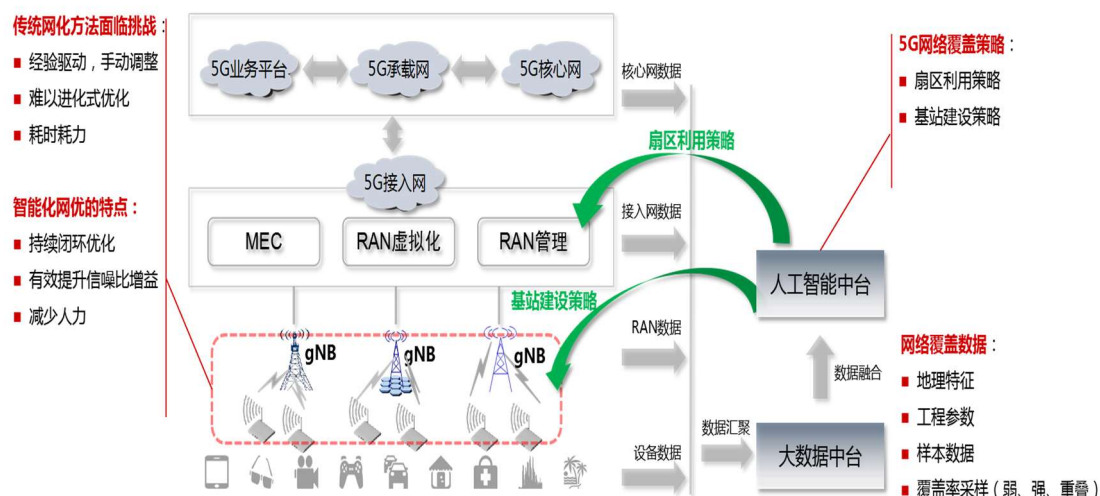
传统网化方法面临挑战：
■ 经验驱动，手动调整
■ 难以进化式优化
■ 耗时耗力

智能化网优的特点：
■ 持续闭环优化
■ 有效提升信噪比增益
■ 减少人力

5G业务平台
5G承载网
5G核心网
5G接入网
MEC
RAN虚拟化
RAN管理
gNB
gNB
gNB

核心网数据
扇区利用策略
接入网数据
基站建设策略
RAN数据
设备数据
数据汇聚

5G网络覆盖策略：
■ 扇区利用策略
■ 基站建设策略

人工智能中台
数据融合
大数据中台

网络覆盖数据：
■ 地理特征
■ 工程参数
■ 样本数据
■ 覆盖率采样（弱、强、重叠）